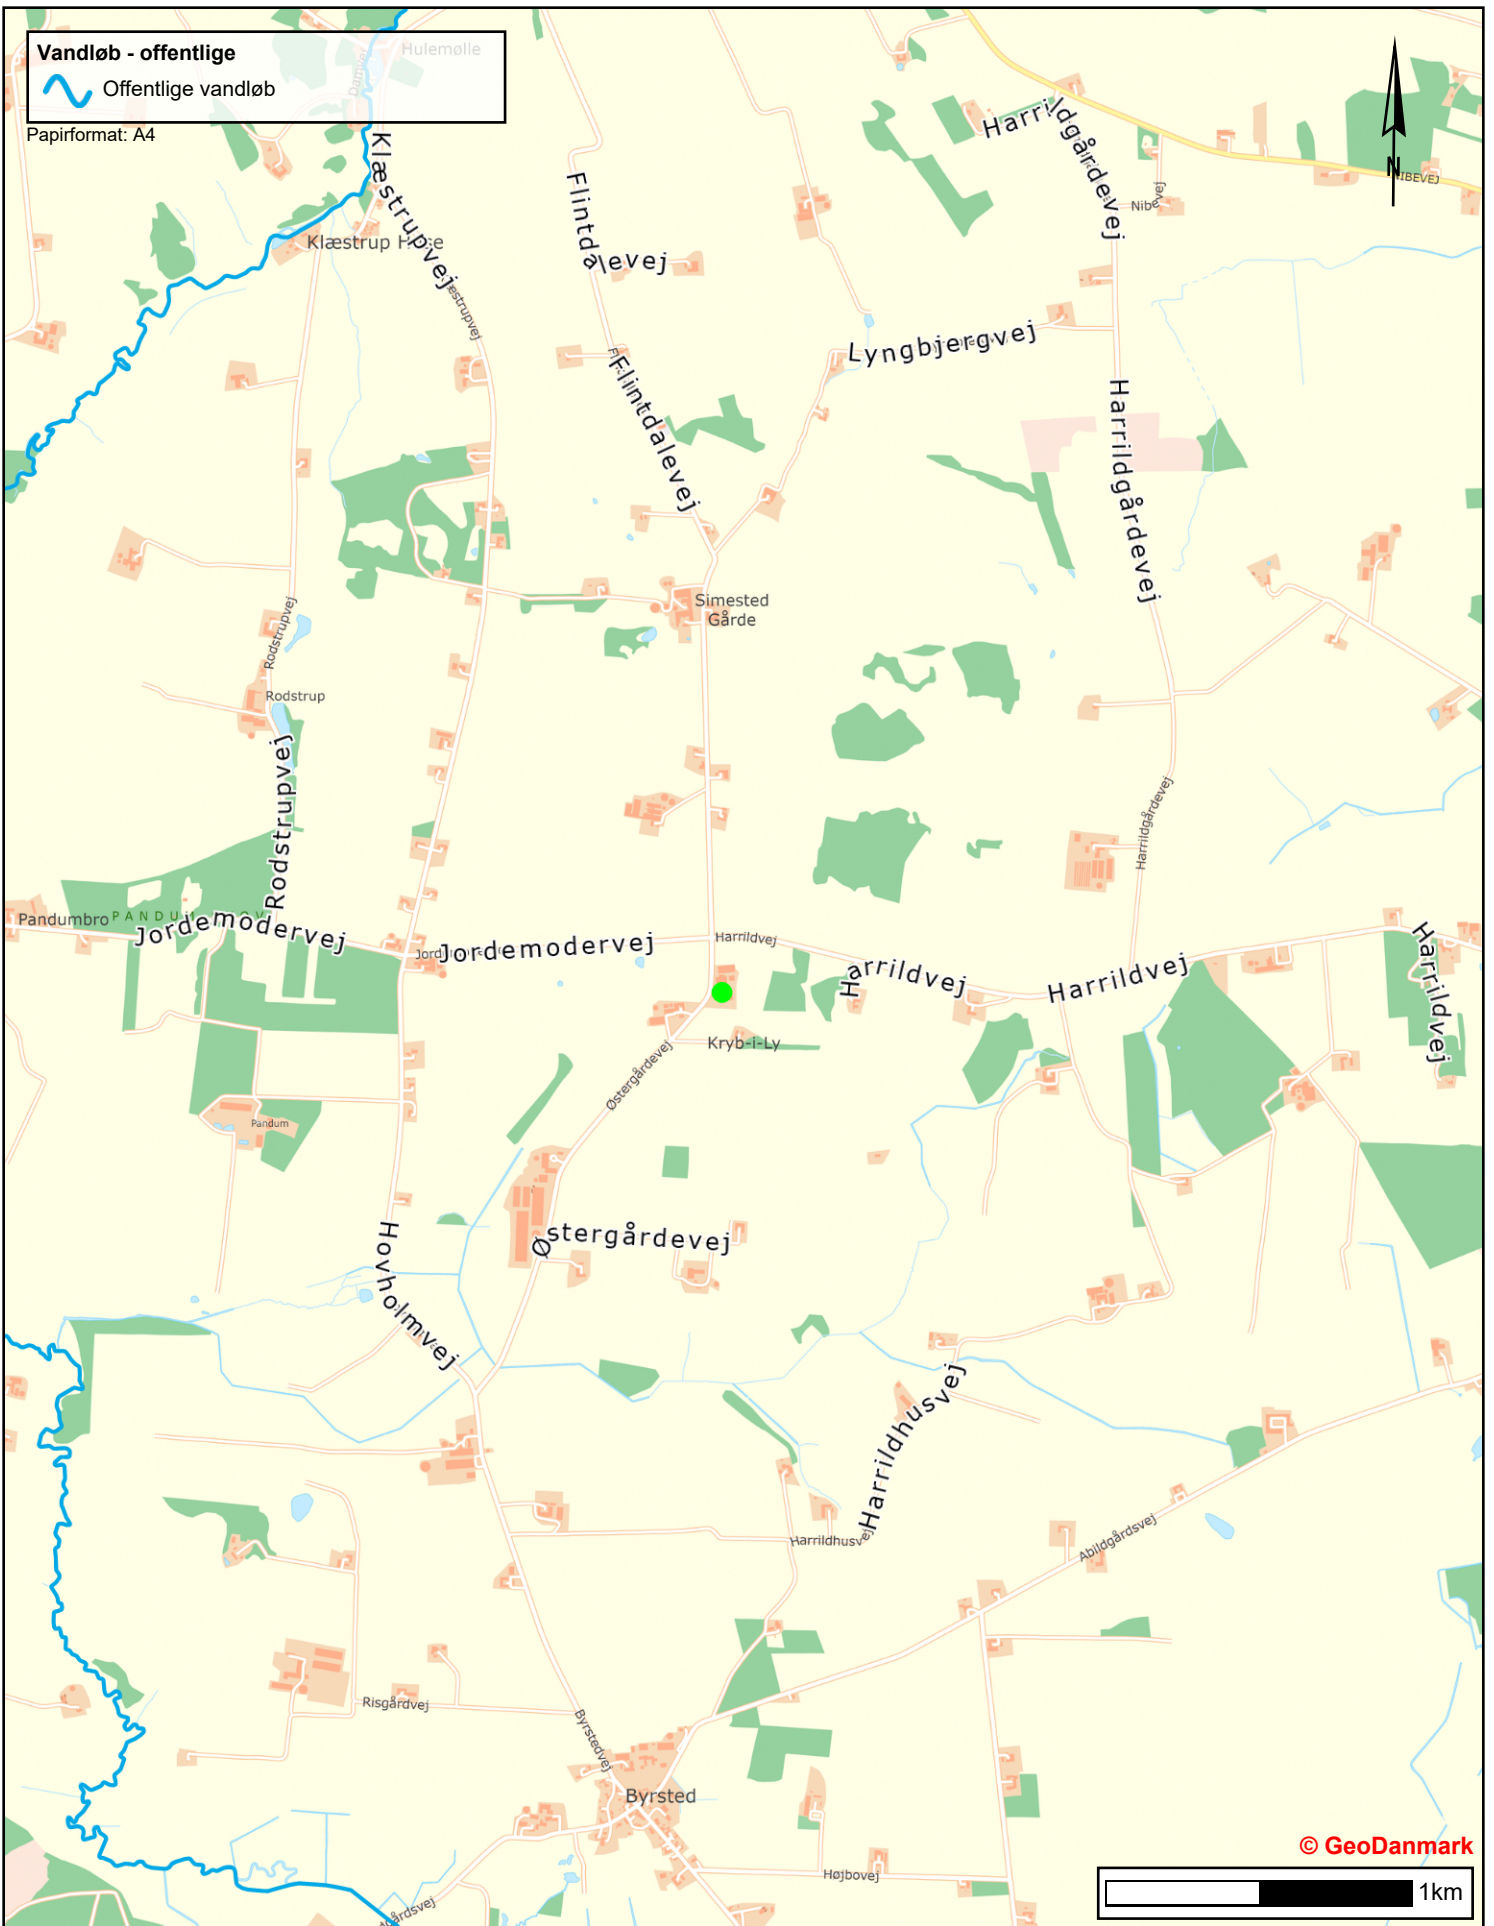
Vandløb - offentlige
Offentlige vandløb
Papirformat: A4

Hulemølle
Klæstrupvej
Klæstrup Hede
Flintdalevej
Flintdalevej
Harrildgårdevej
Nibevej
NIBEVEJ
N
Lyngbjergvej
Harrildgårdevej
Simested Gårde
Rodstrupvej
Rodstrup
Rodstrupvej
Harrildgårdevej
Pandumbro
PANDUM
Jordemodervej
Jordemodervej
Harrildvej
Harrildvej
Harrildvej
Harrildvej
Kryb-i-Ly
Østergårdevej
Pandum
Hovholmvej
Østergårdevej
Harrildhusvej
Harrildhusvej
Abildgårdsvej
Risgårdvej
Byrstedvej
Byrsted
Højbovej
© GeoDanmark
1km